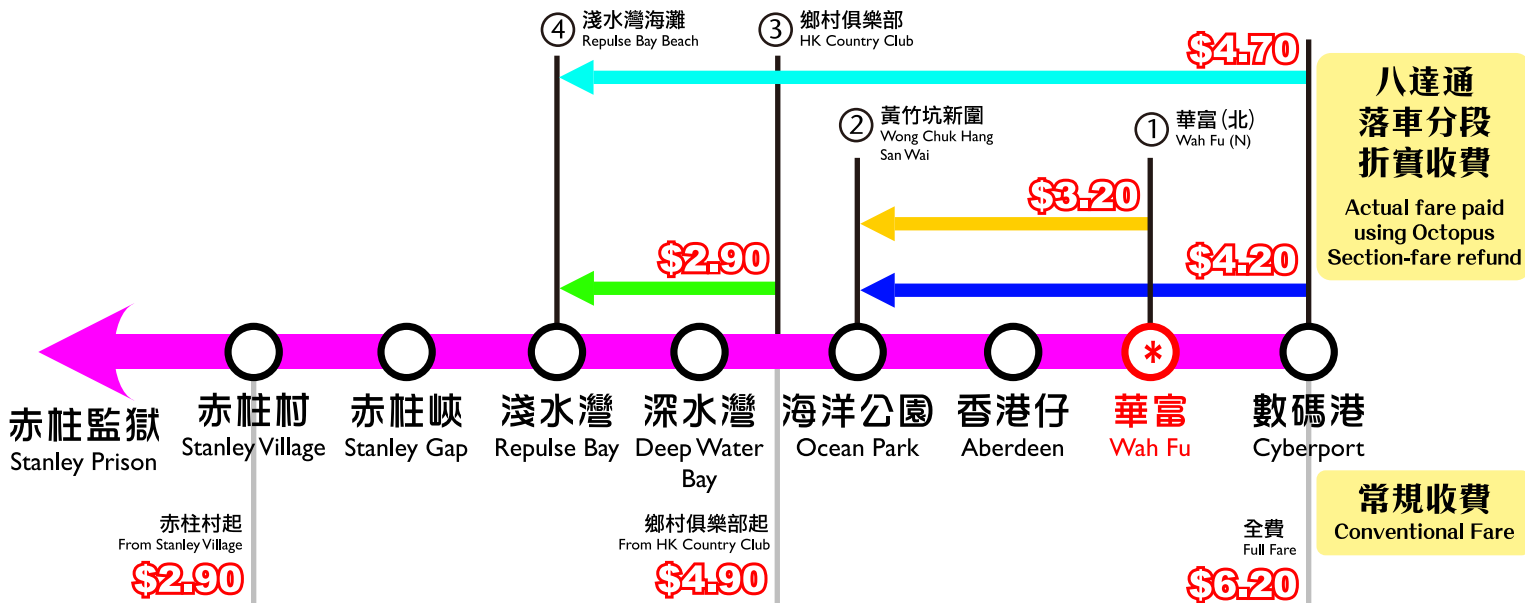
④ 淺水灣海灘
Repulse Bay Beach

③ 鄉村俱樂部
HK Country Club

$4.70

八達通
落車分段
折實收費

Actual fare paid using Octopus Section-fare refund

② 黃竹坑新圍
Wong Chuk Hang San Wai

① 華富(北)
Wah Fu (N)

$3.20

$2.90

$4.20

赤柱監獄
Stanley Prison

赤柱村
Stanley Village

赤柱峽
Stanley Gap

淺水灣
Repulse Bay

深水灣
Deep Water Bay

海洋公園
Ocean Park

香港仔
Aberdeen

華富
Wah Fu

數碼港
Cyberport

常規收費
Conventional Fare

赤柱村起
From Stanley Village
$2.90

鄉村俱樂部起
From HK Country Club
$4.90

全費
Full Fare
$6.20